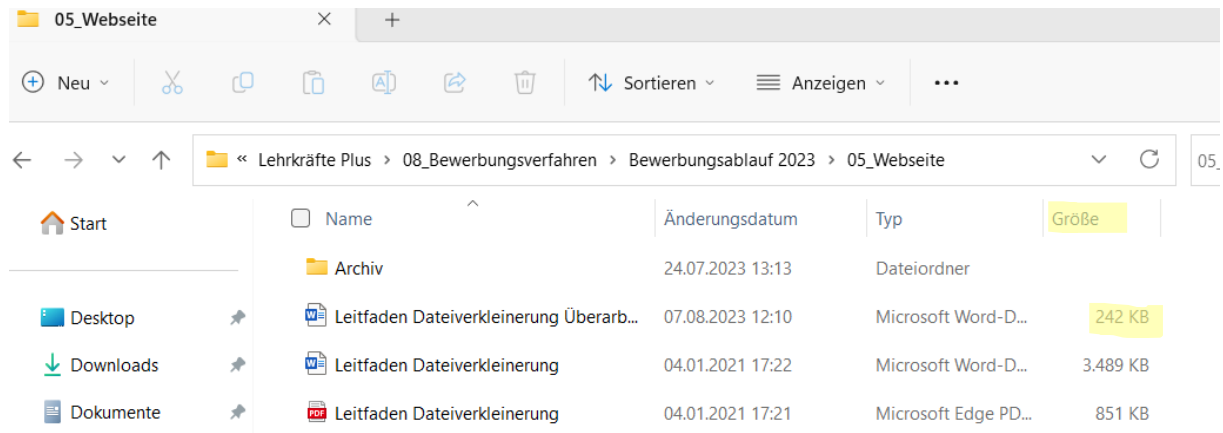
05_Webseite ✕ +

Neu Sortieren Anzeige ...

« Lehrkräfte Plus > 08_Bewerbungsverfahren > Bewerbungsablauf 2023 > 05_Webseite

05_

Start

Desktop

Downloads

Dokumente

| Name | Änderungsdatum | Typ | Größe |
|---|---|---|---|
| Archiv | 24.07.2023 13:13 | Dateiordner | |
| Leitfaden Dateiverkleinerung Überarb... | 07.08.2023 12:10 | Microsoft Word-D... | 242 KB |
| Leitfaden Dateiverkleinerung | 04.01.2021 17:22 | Microsoft Word-D... | 3.489 KB |
| Leitfaden Dateiverkleinerung | 04.01.2021 17:21 | Microsoft Edge PD... | 851 KB |